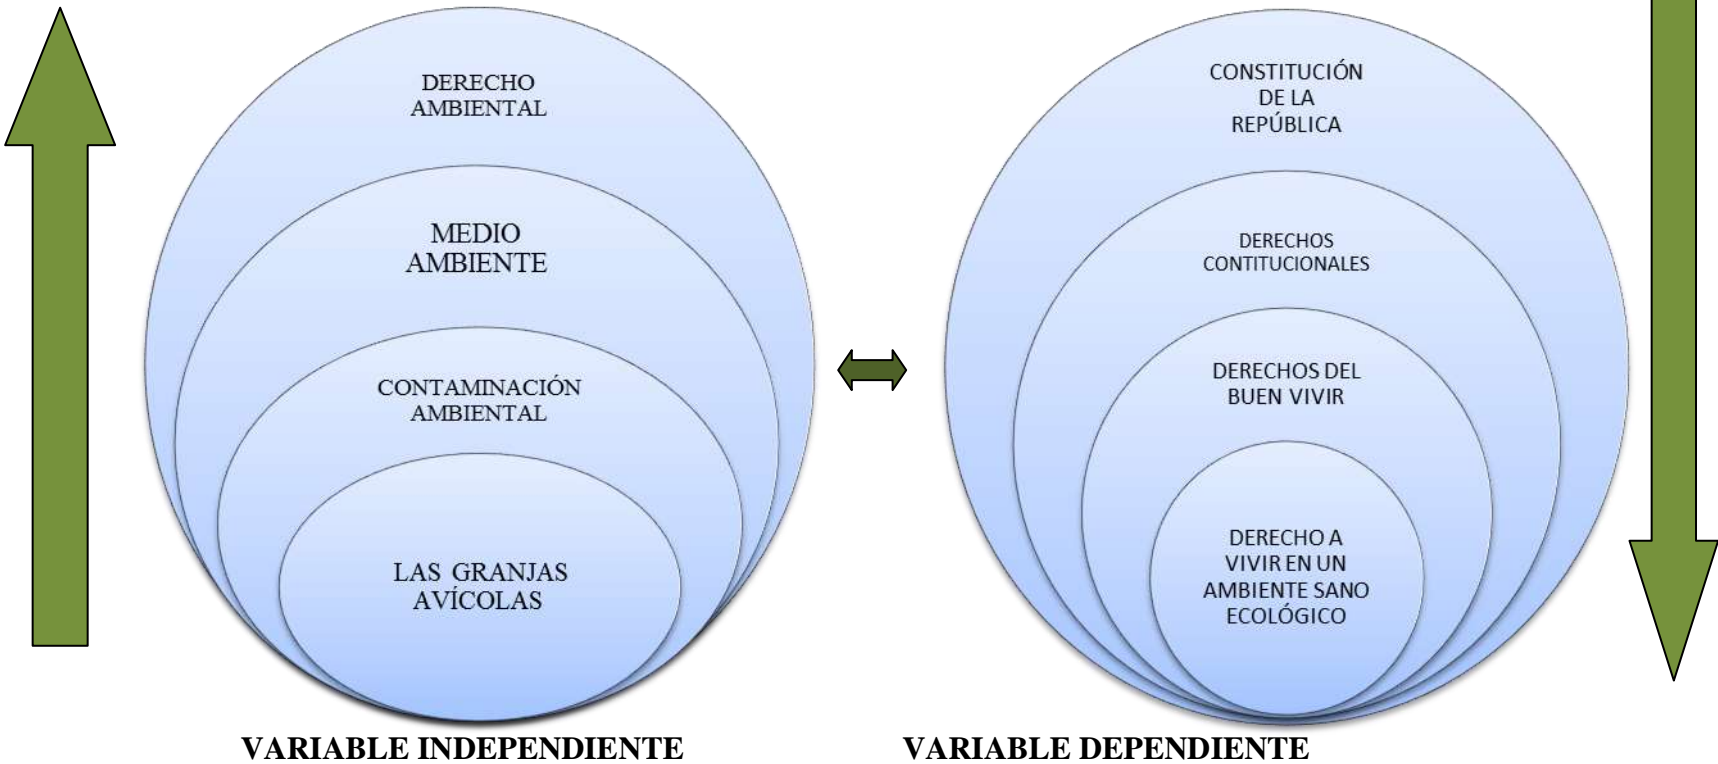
DERECHO AMBIENTAL

MEDIO AMBIENTE

CONTAMINACIÓN AMBIENTAL

LAS GRANJAS AVÍCOLAS

CONSTITUCIÓN DE LA REPÚBLICA

DERECHOS CONTITUCIONALES

DERECHOS DEL BUEN VIVIR

DERECHO A VIVIR EN UN AMBIENTE SANO ECOLÓGICO

VARIABLE INDEPENDIENTE

VARIABLE DEPENDIENTE